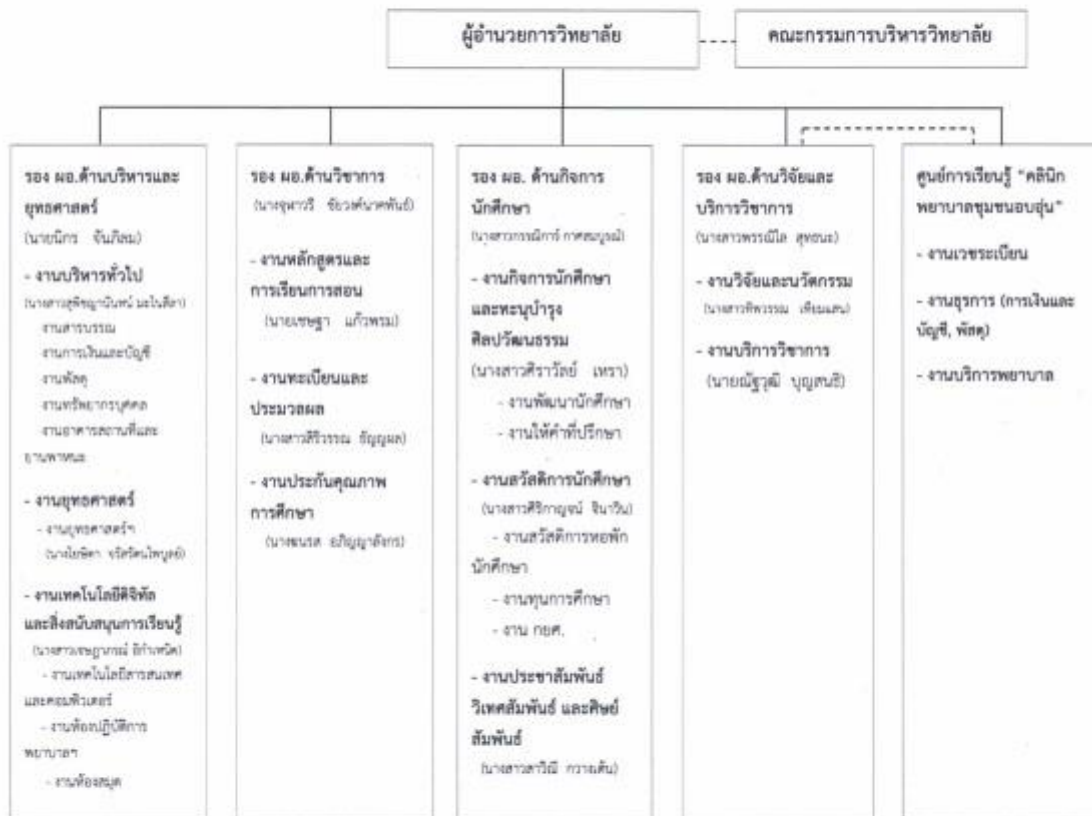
ผู้อำนวยการวิทยาลัย

คณะกรรมการบริหารวิทยาลัย

รอง ผอ.ด้านบริหารและยุทธศาสตร์
(นายนิกร จันภิลม)

- งานบริหารทั่วไป
(นางสาวสุพัชญานันท์ มะโนสีลา)
งานสารบรรณ
งานการเงินและบัญชี
งานพัสดุ
งานทรัพยากรบุคคล
งานอาคารสถานที่และยานพาหนะ

- งานยุทธศาสตร์
- งานยุทธศาสตร์ฯ
(นายโชติชา จรัสจันทร์โพบูลย์)

- งานเทคโนโลยีดิจิทัลและสิ่งสนับสนุนการเรียนรู้
(นางสาวเพ็ญกาญจน์ ลีกำพวัล)
- งานเทคโนโลยีสารสนเทศและคอมพิวเตอร์
- งานห้องปฏิบัติการพยาบาล
- งานห้องสมุด

รอง ผอ.ด้านวิชาการ
(นางจุฬาวดี ช้อวงค์นาคพันธ์)

- งานหลักสูตรและการเรียนการสอน
(นายเชษฐา แก้วพรม)

- งานทะเบียนและประมวลผล
(นางสาวศิริวรรณ ธัญญผล)

- งานประกันคุณภาพการศึกษา
(นางชนรส อภิญญาลังกร)

รอง ผอ. ด้านกิจการนักศึกษา
(นางสาวกรรณิการ์ กาศสมบูรณ์)

- งานกิจการนักศึกษาและทะนุบำรุงศิลปวัฒนธรรม
(นางสาวศิราวัลย์ เทรา)
- งานพัฒนานักศึกษา
- งานให้คำที่ปรึกษา

- งานสวัสดิการนักศึกษา
(นางสาวศิริกาญจน์ จินาวิน)
- งานสวัสดิการหอพักนักศึกษา
- งานทุนการศึกษา
- งาน กยศ.

- งานประชาสัมพันธ์วิเทศสัมพันธ์ และศิษย์สัมพันธ์
(นางสาวสาวิณี กวางต้น)

รอง ผอ.ด้านวิจัยและบริการวิชาการ
(นางสาวพรรณีไล สุขอนะ)

- งานวิจัยและนวัตกรรม
(นางสาวพัชรรณ เพียมแสน)

- งานบริการวิชาการ
(นายณัฐวุฒิ บุญสนธิ)

ศูนย์การเรียนรู้ "คลินิกพยาบาลชุมชนอบอุ่น"

- งานเวชระเบียน

- งานธุรการ (การเงินและบัญชี, พัสดุ)

- งานบริการพยาบาล